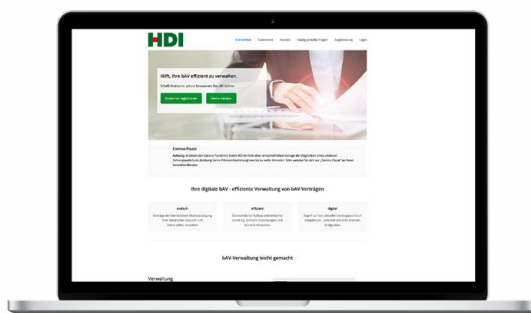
HDI

Startseite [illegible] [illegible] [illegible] Registrierung Login

Hilft, Ihre bAV effizient zu verwalten.

Schafft Freiräume, schont Ressourcen. Das HR Portal.

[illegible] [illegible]

Corona-Pause

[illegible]

Ihre digitale bAV – effiziente Verwaltung von bAV-Verträgen

einfach

effizient

digital

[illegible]

bAV-Verwaltung leicht gemacht

Verwaltung